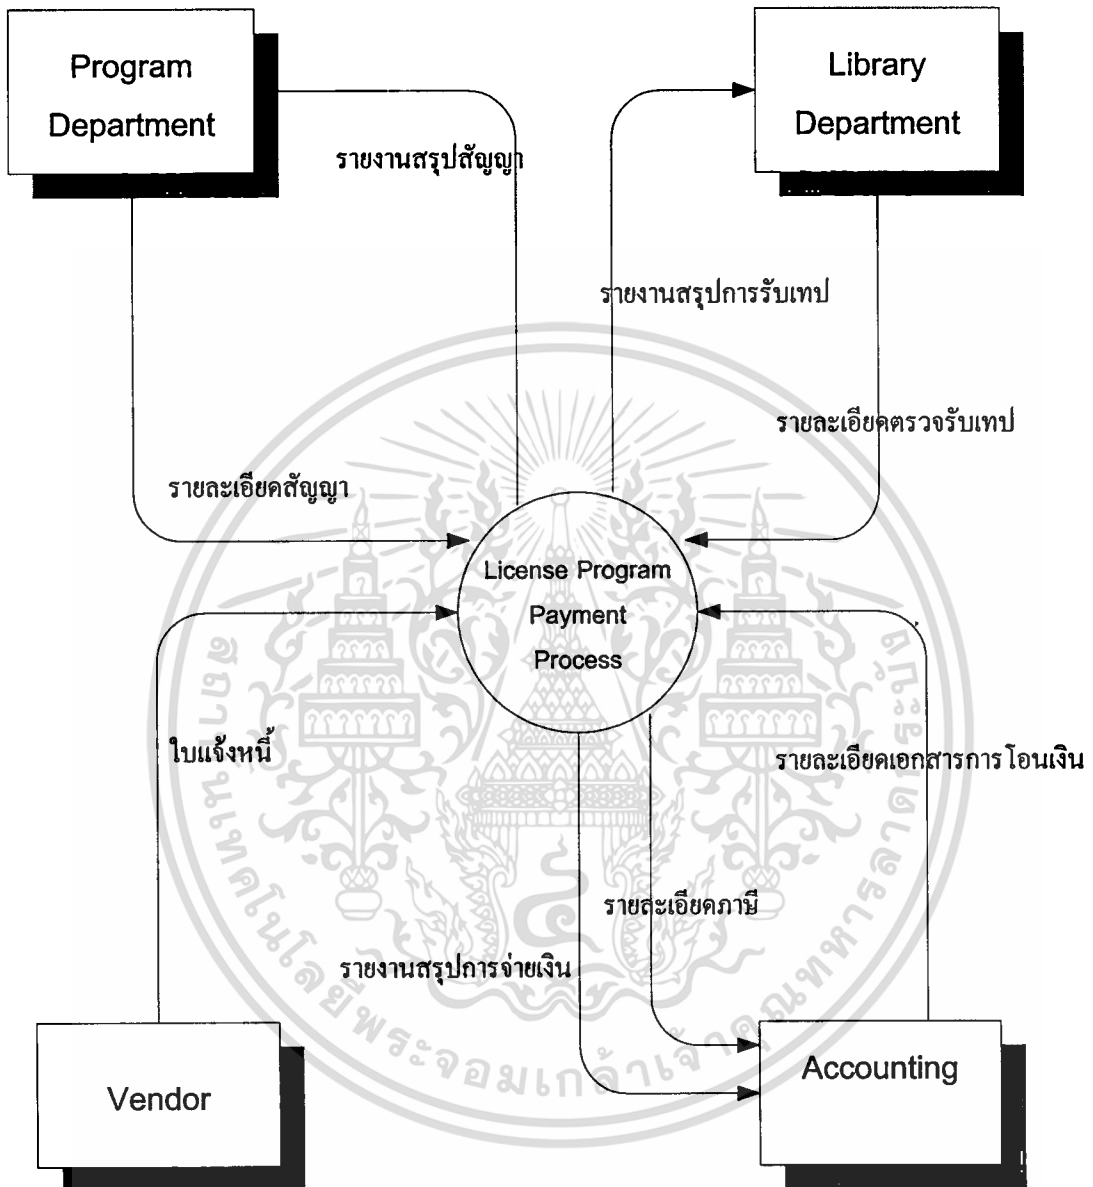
Program Department

Library Department

รายงานสรุปสัญญา

รายงานสรุปการรับเทป

รายละเอียดตรวจรับเทป

รายละเอียดสัญญา

License Program Payment Process

ใบแจ้งหนี้

รายละเอียดเอกสารการโอนเงิน

รายละเอียดภาษี

รายงานสรุปการจ่ายเงิน

Vendor

Accounting

มหาวิทยาลัยเทคโนโลยีพระจอมเกล้าเจ้าคุณทหารลาดกระบัง